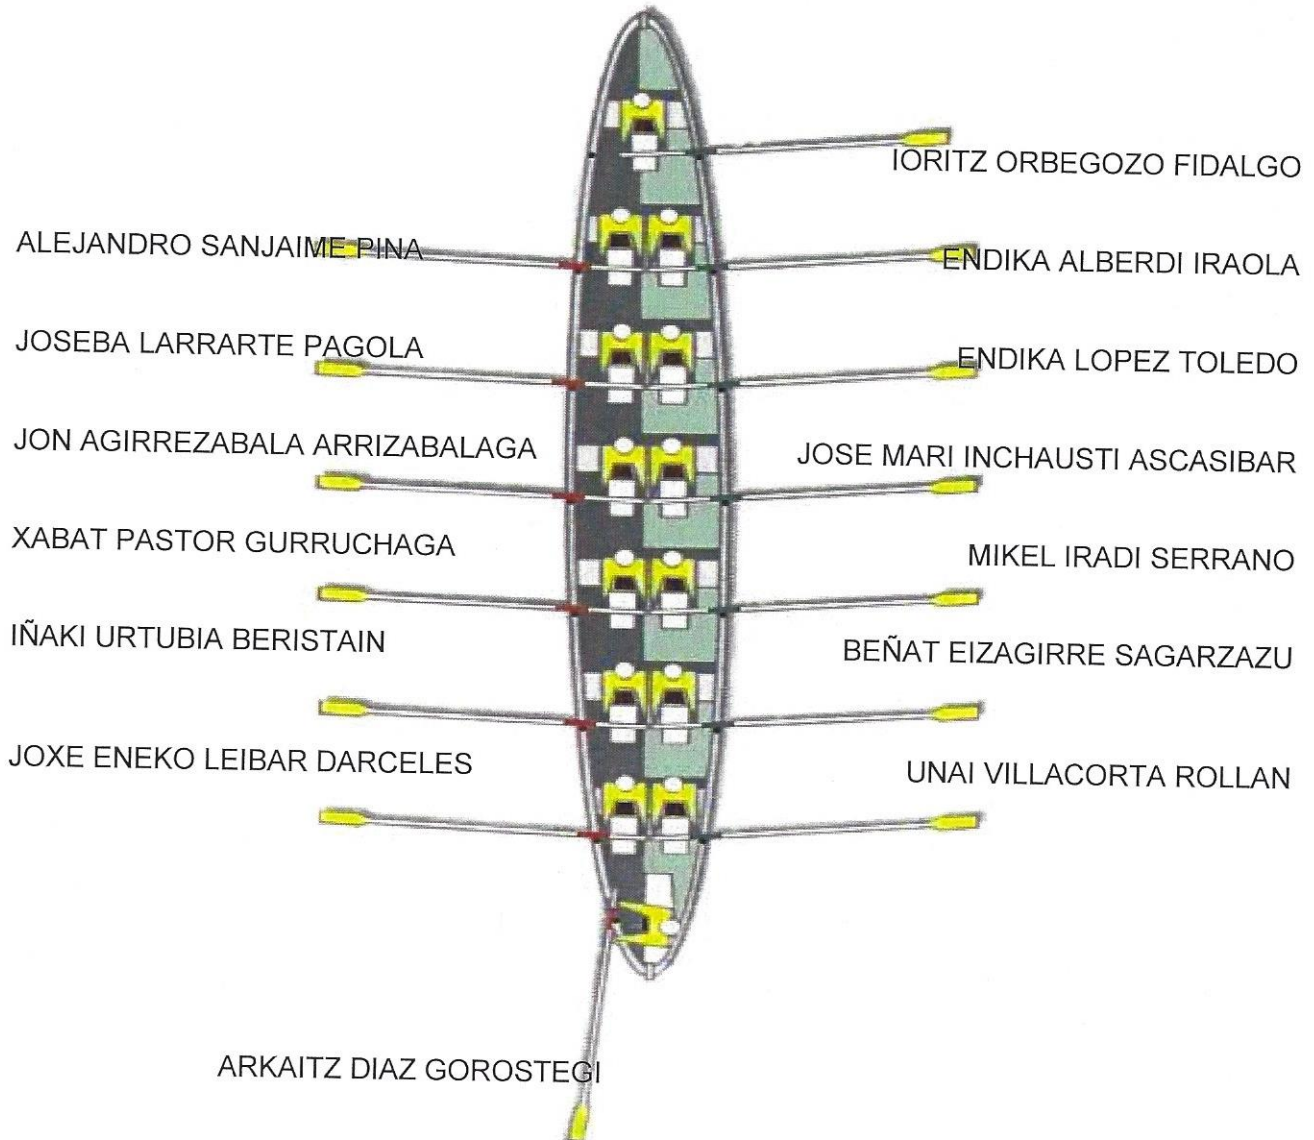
IORITZ ORBEGOZO FIDALGO

ALEJANDRO SANJAIME PINA

ENDIKA ALBERDI IRAOLA

JOSEBA LARRARTE PAGOLA

ENDIKA LOPEZ TOLEDO

JON AGIRREZABALA ARRIZABALAGA

JOSE MARI INCHAUSTI ASCASIBAR

XABAT PASTOR GURRUCHAGA

MIKEL IRADI SERRANO

IÑAKI URTUBIA BERISTAIN

BEÑAT EIZAGIRRE SAGARZAZU

JOXE ENEKO LEIBAR DARCELES

UNAI VILLACORTA ROLLAN

ARKAITZ DIAZ GOROSTEGI